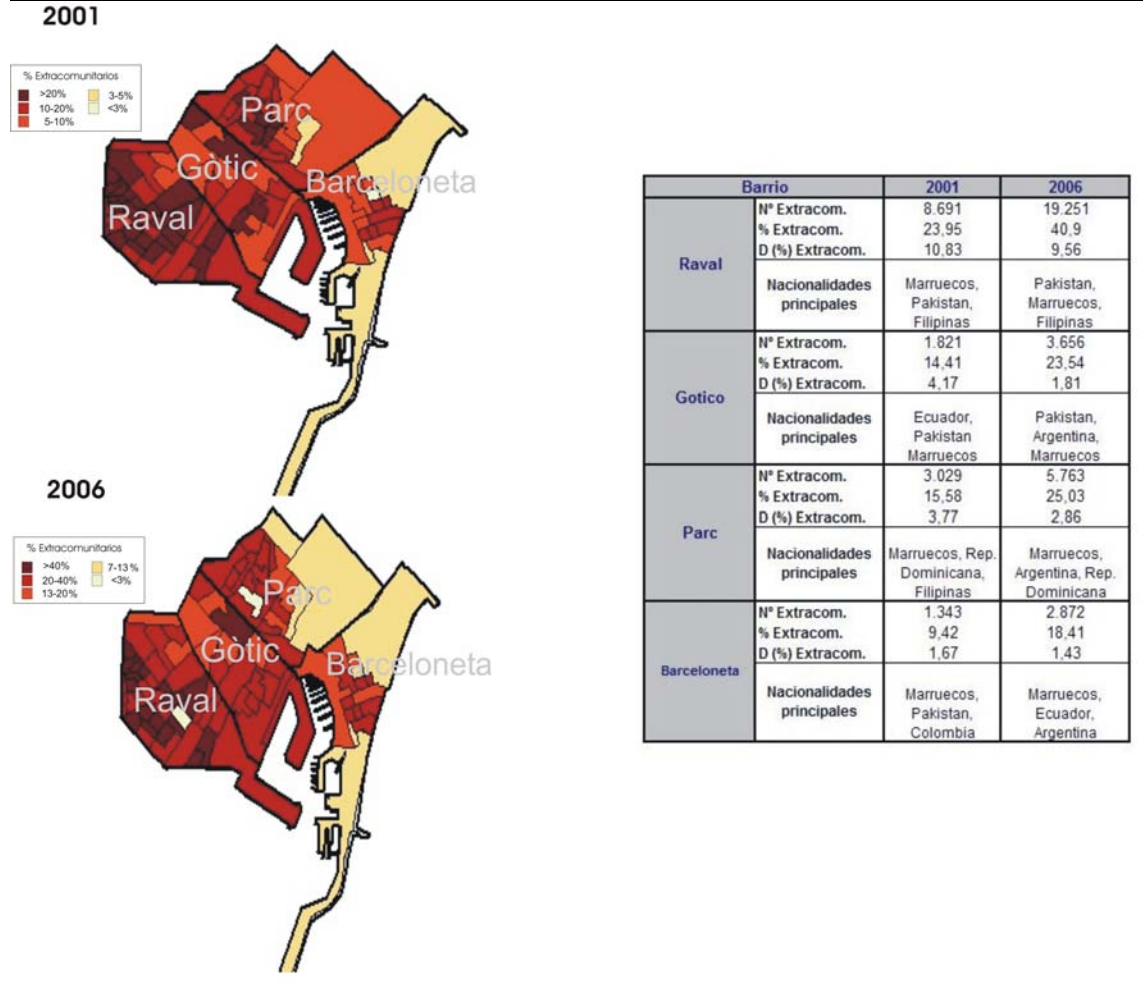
2001

% Extracomunitarios
>20%
10-20%
5-10%
3-5%
<3%

Parc
Gòtic
Barceloneta
Raval

2006

% Extracomunitarios
>40%
20-40%
13-20%
7-13 %
<3%

Parc
Gòtic
Barceloneta
Raval

| Barrio | | 2001 | 2006 |
|---|---|---|---|
| Raval | Nº Extracom. | 8.691 | 19.251 |
| | % Extracom. | 23,95 | 40,9 |
| | D (%) Extracom. | 10,83 | 9,56 |
| | Nacionalidades principales | Marruecos, Pakistan, Filipinas | Pakistan, Marruecos, Filipinas |
| Gotico | Nº Extracom. | 1.821 | 3.656 |
| | % Extracom. | 14,41 | 23,54 |
| | D (%) Extracom. | 4,17 | 1,81 |
| | Nacionalidades principales | Ecuador, Pakistan Marruecos | Pakistan, Argentina, Marruecos |
| Parc | Nº Extracom. | 3.029 | 5.763 |
| | % Extracom. | 15,58 | 25,03 |
| | D (%) Extracom. | 3,77 | 2,86 |
| | Nacionalidades principales | Marruecos, Rep. Dominicana, Filipinas | Marruecos, Argentina, Rep. Dominicana |
| Barceloneta | Nº Extracom. | 1.343 | 2.872 |
| | % Extracom. | 9,42 | 18,41 |
| | D (%) Extracom. | 1,67 | 1,43 |
| | Nacionalidades principales | Marruecos, Pakistan, Colombia | Marruecos, Ecuador, Argentina |